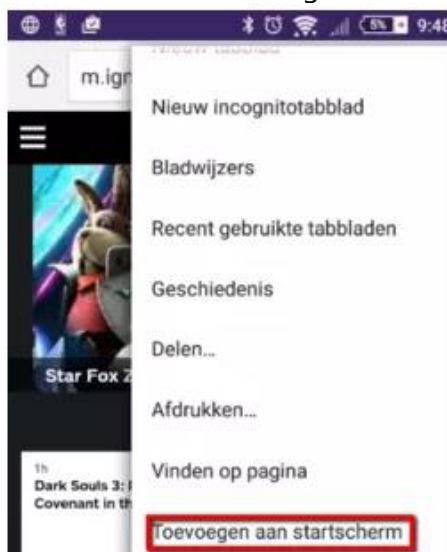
9:48

m.ign

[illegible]

Nieuw incognitotabblad

Bladwijzers

Recent gebruikte tabbladen

Geschiedenis

Delen...

Afdrukken...

Vinden op pagina

Toevoegen aan startscherm

Star Fox Z

1h
Dark Souls 3: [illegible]
Covenant in th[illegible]